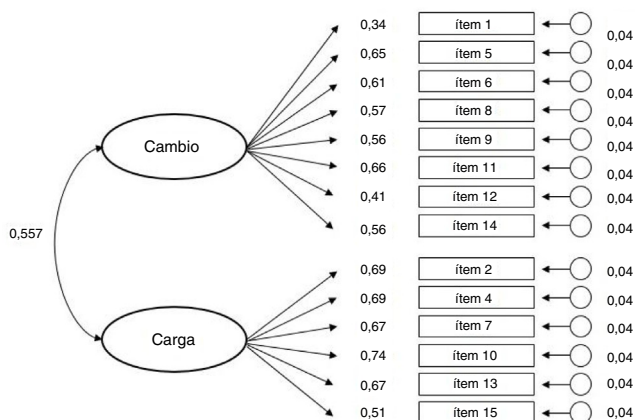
0,557

Cambio

Carga

0,34
ítem 1
0,04

0,65
ítem 5
0,04

0,61
ítem 6
0,04

0,57
ítem 8
0,04

0,56
ítem 9
0,04

0,66
ítem 11
0,04

0,41
ítem 12
0,04

0,56
ítem 14
0,04

0,69
ítem 2
0,04

0,69
ítem 4
0,04

0,67
ítem 7
0,04

0,74
ítem 10
0,04

0,67
ítem 13
0,04

0,51
ítem 15
0,04